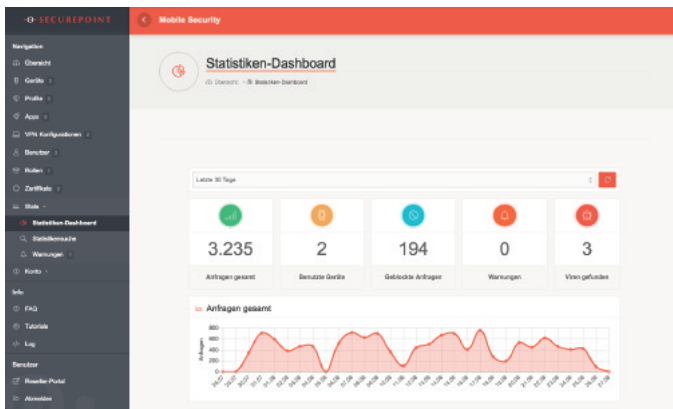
SECUREPOINT

Mobile Security

Navigation
Übersicht
Geräte
Profile
Apps
VPN Konfigurationen
Benutzer
Rollen
Zertifikate
Stats
Statistiken-Dashboard
Statistiksuche
Warnungen
Konto

Info
FAQ
Tutorials
Log

Benutzer
Reseller-Portal
Abmelden

Statistiken-Dashboard
Übersicht > Statistiken-Dashboard

Letzte 30 Tage

| 3.235 | 2 | 194 | 0 | 3 |
|---|---|---|---|---|
| Anfragen gesamt | Benutzte Geräte | Geblockte Anfragen | Warnungen | Viren gefunden |

Anfragen gesamt

800
600
400
200
0
Anfragen

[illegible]